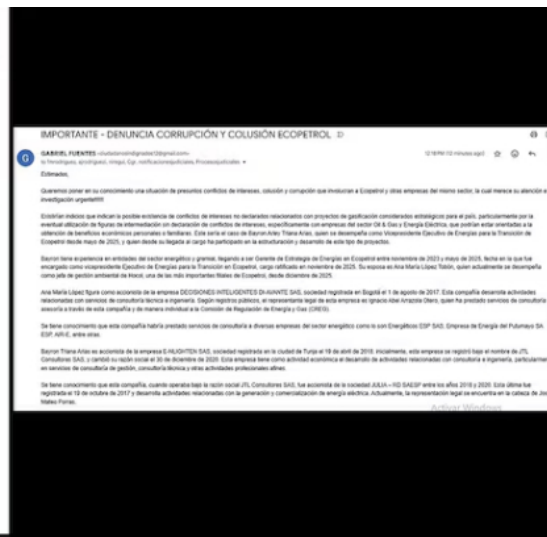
IMPORTANTE - DENUNCIA CORRUPCIÓN Y COLUSIÓN ECOPETROL

GABRIEL FUENTES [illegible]
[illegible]

12:18 PM (10 minutes ago)

Estimados,

Queremos poner en su conocimiento una situación de presuntos conflictos de intereses, colusión y corrupción que involucran a Ecopetrol y otras empresas del mismo sector, la cual merece su atención e investigación urgente!!!!!

Existirían indicios que indican la posible existencia de conflictos de intereses no declarados relacionados con proyectos de gasificación considerados estratégicos para el país, particularmente por la eventual utilización de figuras de intermediación en declaración de conflictos de intereses, específicamente con empresas del sector Oil & Gas y Energía Eléctrica, que podrían estar orientadas a la obtención de beneficios económicos personales o familiares. Este sería el caso de Bayron Ivan Triana Arias, quien se desempeña como Vicepresidente Ejecutivo de Energías para la Transición de Ecopetrol desde mayo de 2025, y quien desde su llegada al cargo ha participado en la estructuración y desarrollo de este tipo de proyectos.

Bayron tiene experiencia en entidades del sector energético y gremial, llegando a ser Gerente de Estrategia de Energías en Ecopetrol entre noviembre de 2023 y mayo de 2025, fecha en la que fue encargado como vicepresidente Ejecutivo de Energías para la Transición en Ecopetrol, cargo ratificado en noviembre de 2025. Su esposa es Ana María López Tobón, quien actualmente se desempeña como jefe de gestión ambiental de Hocol, una de las más importantes filiales de Ecopetrol, desde diciembre de 2025.

Ana María López figura como accionista de la empresa DECISIONES INTELIGENTES DI-AVANTE SAS, sociedad registrada en Bogotá el 1 de agosto de 2017. Esta compañía desarrolla actividades relacionadas con servicios de consultoría técnica e ingeniería. Según registros públicos, el representante legal de esta empresa es Ignacio Abel Arrazola Otero, quien ha prestado servicios de consultoría y asesoría a través de esta compañía y de manera individual a la Comisión de Regulación de Energía y Gas (CREG).

Se tiene conocimiento que esta compañía habría prestado servicios de consultoría a diversas empresas del sector energético como lo son Energéticos ESP SAS, Empresa de Energía del Putumayo SA ESP, AIR-E, entre otras.

Bayron Triana Arias es accionista de la empresa E-HUGHTEN SAS, sociedad registrada en la ciudad de Tunja el 19 de abril de 2010. Inicialmente, esta empresa se registró bajo el nombre de JTL Consultores SAS, y cambió su razón social el 30 de diciembre de 2020. Esta empresa tiene como actividad económica el desarrollo de actividades relacionadas con consultoría e ingeniería, particularmente en servicios de consultoría de gestión, consultoría técnica y otras actividades profesionales afines.

Se tiene conocimiento que esta compañía, cuando operaba bajo la razón social JTL Consultores SAS, fue accionista de la sociedad JULIA – RD SAESP entre los años 2018 y 2020. Esta última fue registrada el 19 de octubre de 2017 y desarrolla actividades relacionadas con la generación y comercialización de energía eléctrica. Actualmente, la representación legal se encuentra en la cabeza de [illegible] Mateo Porras.

Activar Windows